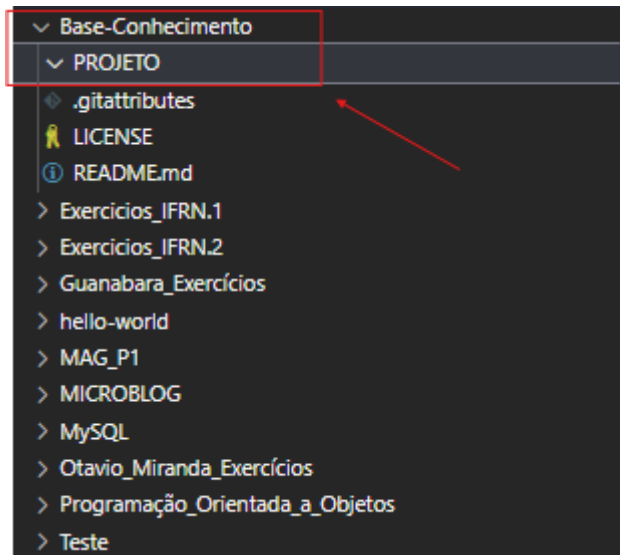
Base-Conhecimento
PROJETO
.gitattributes
LICENSE
README.md
Exercicios_IFRN.1
Exercicios_IFRN.2
Guanabara_Exercícios
hello-world
MAG_P1
MICROBLOG
MySQL
Otavio_Miranda_Exercícios
Programação_Orientada_a_Objetos
Teste